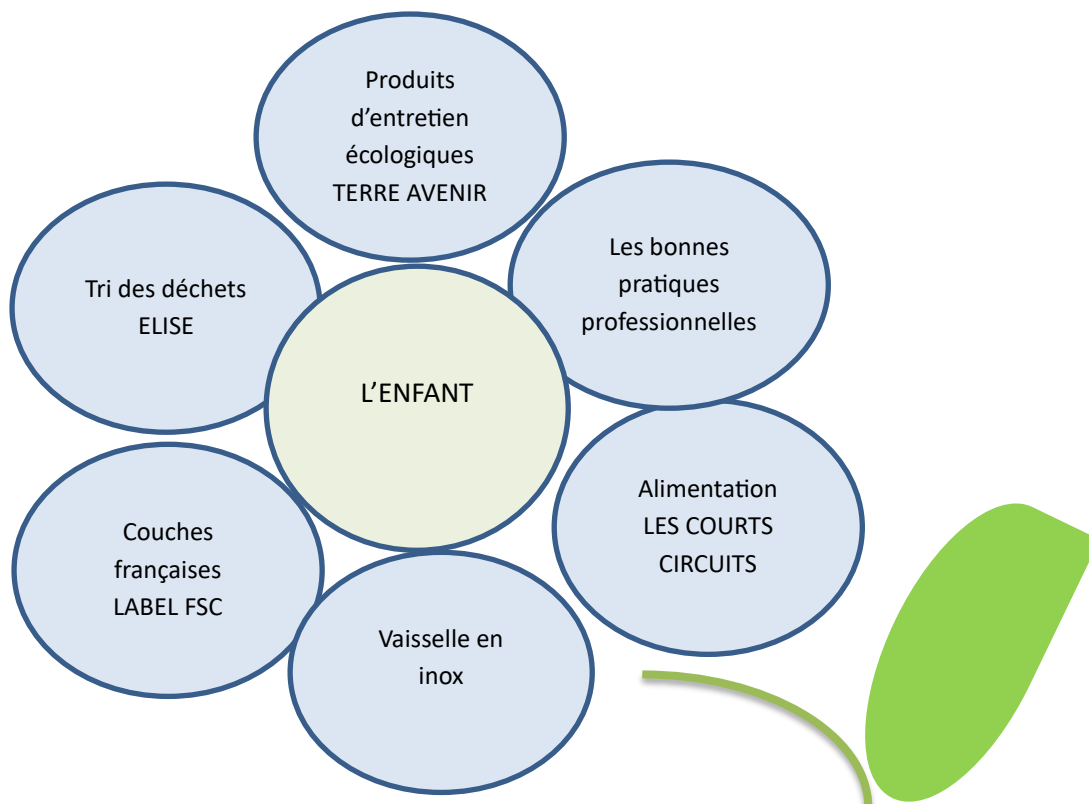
Produits d'entretien écologiques TERRE AVENIR

Tri des déchets ELISE

Les bonnes pratiques professionnelles

L'ENFANT

Alimentation LES COURTS CIRCUITS

Couches françaises LABEL FSC

Vaisselle en inox